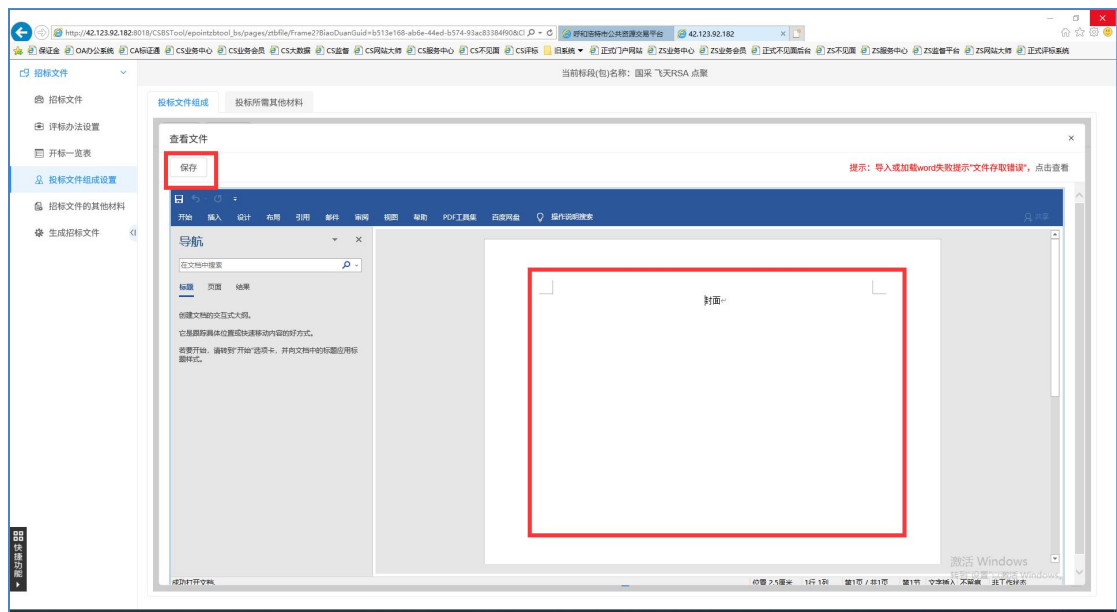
http://42.123.92.182:8018/CSBSTool/epointzbtool_bs/pages/ztbfile/Frame2?BiaoDuanGuid=b513e168-ab6e-44ed-b574-93ac83384f90&Cl
呼和浩特市公共资源交易平台
42.123.92.182

保证金 OA办公系统 CA标证通 CS业务中心 CS业务会员 CS大数据 CS监督 CS网站大师 CS服务中心 CS不见面 CS评标 旧系统 正式门户网站 ZS业务中心 ZS业务会员 正式不见面后台 ZS不见面 ZS服务中心 ZS监督平台 ZS网站大师 正式评标系统

招标文件
招标文件
评标办法设置
开标一览表
投标文件组成设置
招标文件的其他材料
生成招标文件

当前标段(包)名称：国采 飞天RSA 点聚

投标文件组成
投标所需其他材料

查看文件
保存
提示：导入或加载word失败提示"文件存取错误"，点击查看

开始 插入 设计 布局 引用 邮件 审阅 视图 帮助 PDF工具集 百度网盘 操作说明搜索
共享

导航
在文档中搜索
标题 页面 结果
创建文档的交互式大纲。
它是跟踪具体位置或快速移动内容的好方式。
若要开始，请转到"开始"选项卡，并向文档中的标题应用标题样式。

封面

快捷功能

成功打开文档
位置 2.5厘米 1行 1列 第1页 / 共1页 第1节 文字输入 不可用 共1个状态

激活 Windows
转到"设置"以激活 Windows。